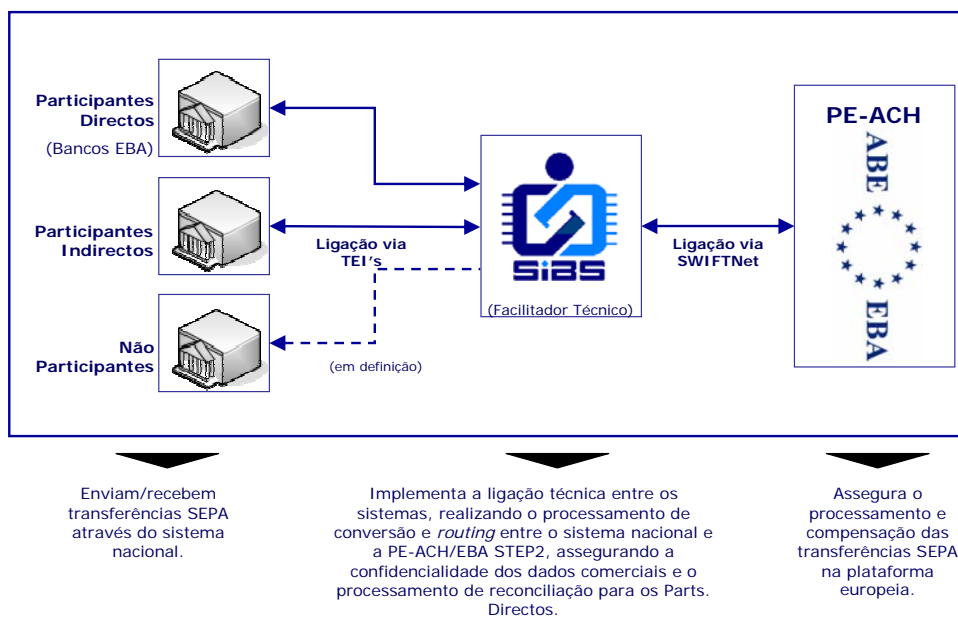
Participantes Directos
(Bancos EBA)

Participantes Indirectos

Não Participantes

Ligação via TEI's

(em definição)

SIBS

(Facilitador Técnico)

Ligação via SWIFTNet

PE-ACH

ABE

EBA

Enviam/recebem transferências SEPA através do sistema nacional.

Implementa a ligação técnica entre os sistemas, realizando o processamento de conversão e *routing* entre o sistema nacional e a PE-ACH/EBA STEP2, assegurando a confidencialidade dos dados comerciais e o processamento de reconciliação para os Parts. Directos.

Assegura o processamento e compensação das transferências SEPA na plataforma europeia.